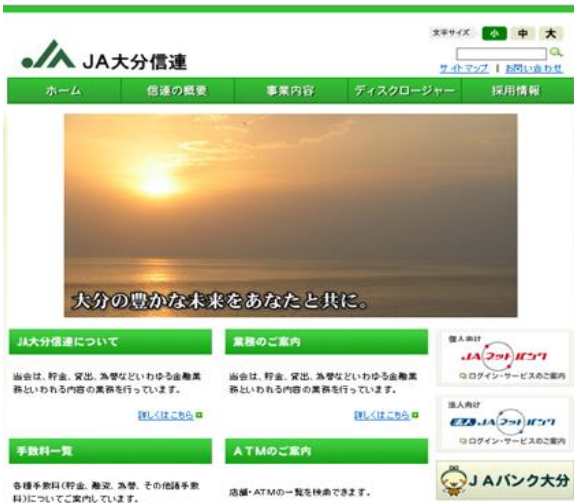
JA大分信連

文字サイズ 小 中 大

サイトマップ | お問い合わせ

ホーム | 信連の概要 | 事業内容 | ディスクロージャー | 採用情報

大分の豊かな未来をあなたと共に。

JA大分信連について

当会は、貯金、貸出、為替などいわゆる金融業務といわれる内容の業務を行っています。

詳しくはこちら

業務のご案内

当会は、貯金、貸出、為替などいわゆる金融業務といわれる内容の業務を行っています。

詳しくはこちら

個人向け

JAネットバンク

ログイン・サービスのご案内

法人向け

JAネットバンク

ログイン・サービスのご案内

手数料一覧

各種手数料(貯金、融資、為替、その他諸手数料)についてご案内しています。

ATMのご案内

店舗・ATMの一覧を検索できます。

JAバンク大分